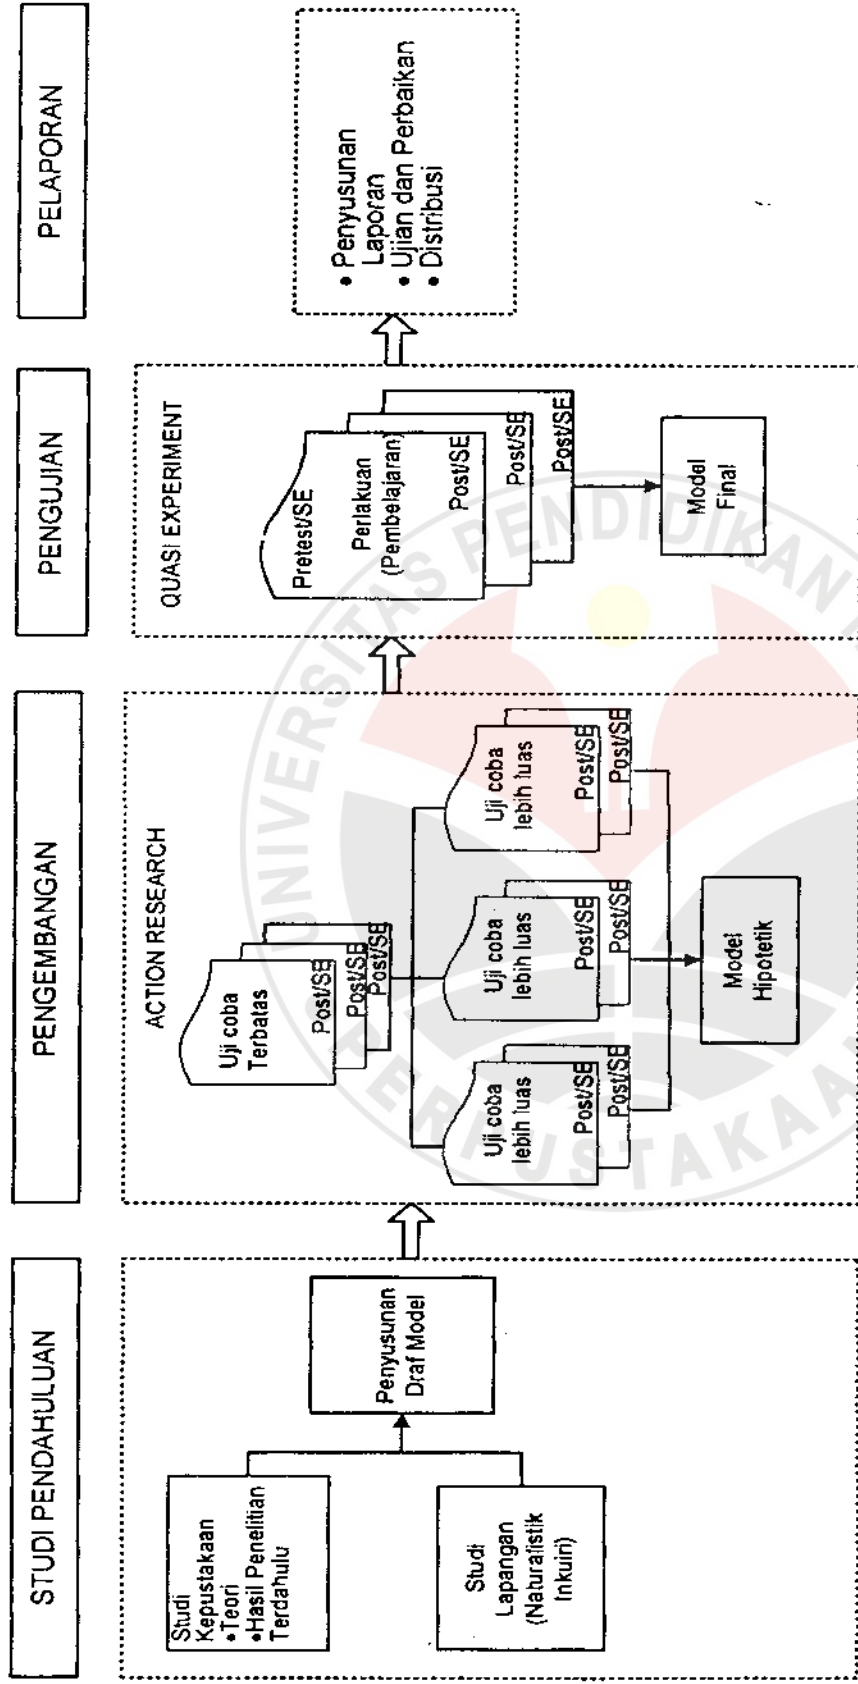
STUDI PENDAHULUAN

Studi Kepustakaan
•Teori
•Hasil Penelitian Terdahulu

Studi Lapangan (Naturalistik Inkuiri)

Penyusunan Draf Model

PENGEMBANGAN

ACTION RESEARCH

Uji coba Terbatas

Post/SE
Post/SE
Post/SE

Uji coba lebih luas
Post/SE
Post/SE

Uji coba lebih luas
Post/SE
Post/SE

Uji coba lebih luas
Post/SE
Post/SE

Model Hipotetik

PENGUJIAN

QUASI EXPERIMENT

Pretest/SE

Perlakuan (Pembelajaran)

Post/SE
Post/SE
Post/SE

Model Final

PELAPORAN

• Penyusunan Laporan
• Ujian dan Perbaikan
• Distribusi